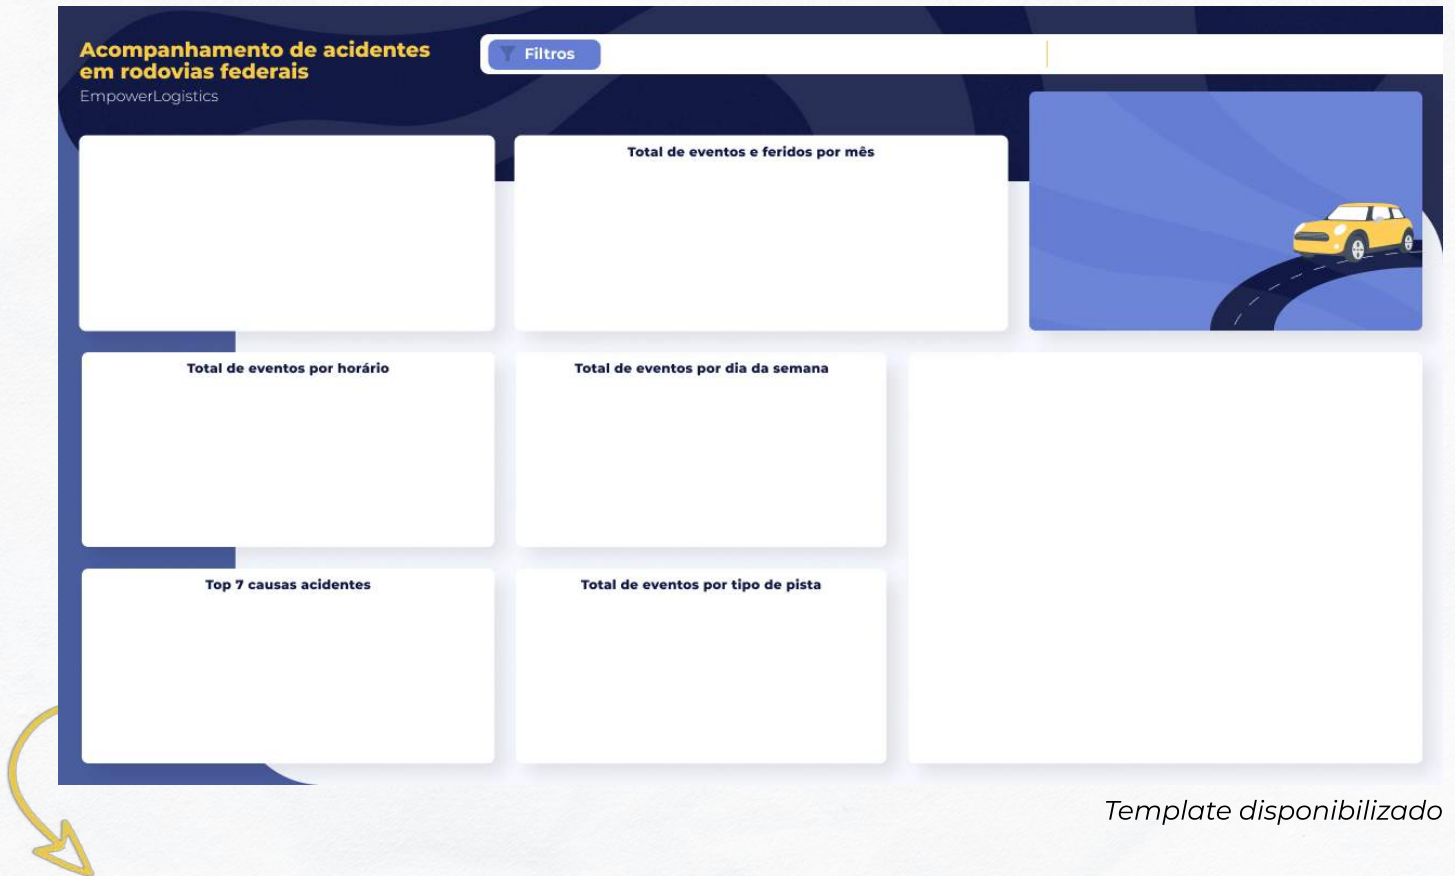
Acompanhamento de acidentes em rodovias federais
EmpowerLogistics

Filtros

Total de eventos e feridos por mês

Total de eventos por horário

Total de eventos por dia da semana

Top 7 causas acidentes

Total de eventos por tipo de pista

Template disponibilizado